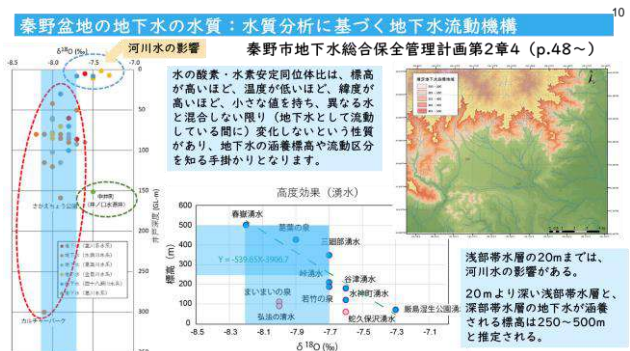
10

秦野盆地の地下水の水質：水質分析に基づく地下水流動機構

秦野市地下水総合保全管理計画第2章4（p.48～）

$\delta^{18}O$ (‰)

-8.5 -8.0 -7.5 -7.0

河川水の影響

水の酸素・水素安定同位体比は、標高が高いほど、温度が低いほど、緯度が高いほど、小さな値を持ち、異なる水と混合しない限り（地下水として流動している間に）変化しないという性質があり、地下水の涵養標高や流動区分を知る手掛かりとなります。

さかえちょう公園

中井町（井ノ口水源井）

150

200

井戸深度 (GL-m)

250

300

カルチャーパーク

高度効果（湧水）

600 500 400 300 200 100 0

標高 (m)

春嶽湧水

葛葉の泉

三廻部湧水

Y = -539.55X-3906.7

峠湧水

谷津湧水

水神町湧水

まいまいの泉

若竹の泉

弘法の清水

今泉名水

鶴巻温泉公園

震生湖湧水

-8.5 -8.3 -8.1 -7.9 -7.7 -7.5 -7.3 -7.1

$\delta^{18}O$ (‰)

浅部帯水層の20mまでは、河川水の影響がある。

20mより深い浅部帯水層と、深部帯水層の地下水が涵養される標高は250～500mと推定される。